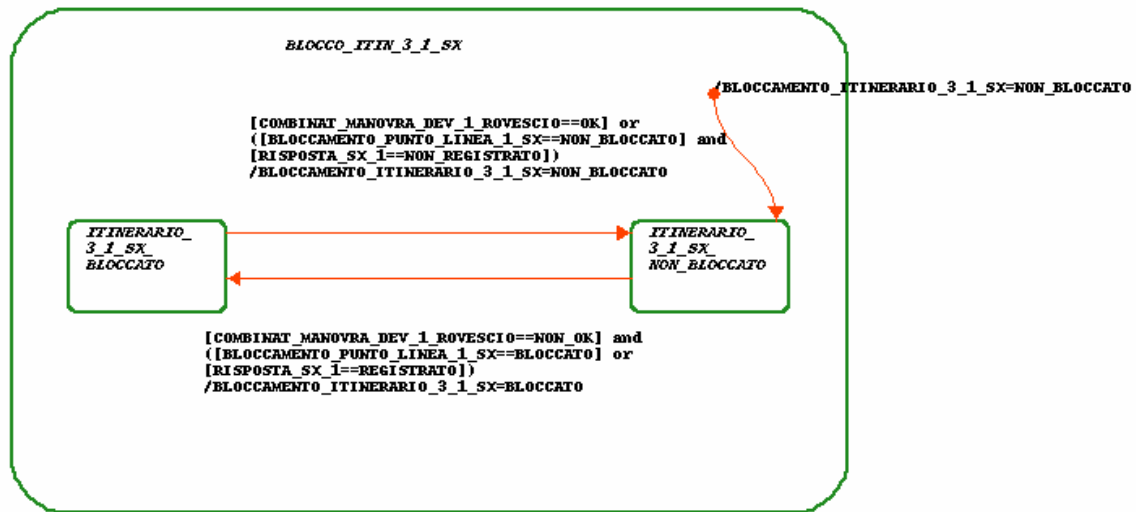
BLOCCO_ITIN_3_1_SX

/BLOCCAMENTO_ITINERARIO_3_1_SX=NON_BLOCCATO

[COMBINAT_MANOVRA_DEV_1_ROVESCIO==OK] or ([BLOCCAMENTO_PUNTO_LINEA_1_SX==NON_BLOCCATO] and [RISPOSTA_SX_1==NON_REGISTRATO]) /BLOCCAMENTO_ITINERARIO_3_1_SX=NON_BLOCCATO

ITINERARIO_ 3_1_SX_ BLOCCATO

ITINERARIO_ 3_1_SX_ NON_BLOCCATO

[COMBINAT_MANOVRA_DEV_1_ROVESCIO==NON_OK] and ([BLOCCAMENTO_PUNTO_LINEA_1_SX==BLOCCATO] or [RISPOSTA_SX_1==REGISTRATO]) /BLOCCAMENTO_ITINERARIO_3_1_SX=BLOCCATO